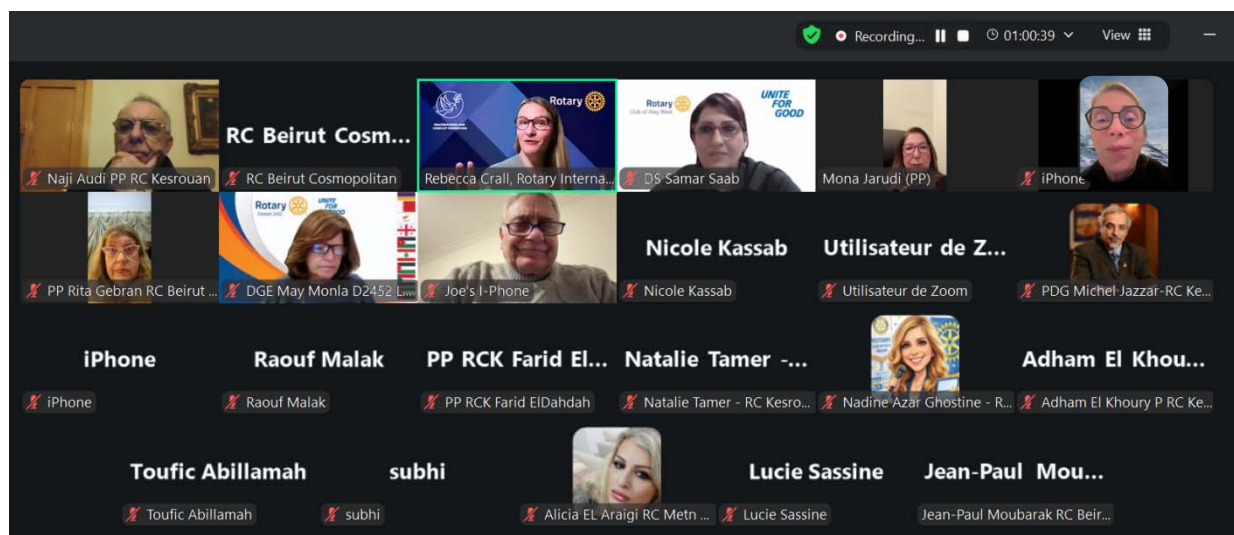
Recording... 01:00:39 View

Naji Audi PP RC Kesrouan

RC Beirut Cosm...

RC Beirut Cosmopolitan

Rotary

Rebecca Crall, Rotary Interna...

Rotary UNITE FOR GOOD

DS Samar Saab

Mona Jarudi (PP)

iPhone

PP Rita Gebran RC Beirut ...

Rotary UNITE FOR GOOD

DGE May Monla D2452 L...

Joe's I-Phone

Nicole Kassab

Nicole Kassab

Utilisateur de Z...

Utilisateur de Zoom

PDG Michel Jazzar-RC Ke...

iPhone

iPhone

Raouf Malak

Raouf Malak

PP RCK Farid El...

PP RCK Farid ElDahdah

Natalie Tamer -...

Natalie Tamer - RC Kesro...

Nadine Azar Ghostine - R...

Adham El Khou...

Adham El Khoury P RC Ke...

Toufic Abillamah

Toufic Abillamah

subhi

subhi

Alicia EL Araigi RC Metn ...

Lucie Sassine

Lucie Sassine

Jean-Paul Mou...

Jean-Paul Moubarak RC Beir...